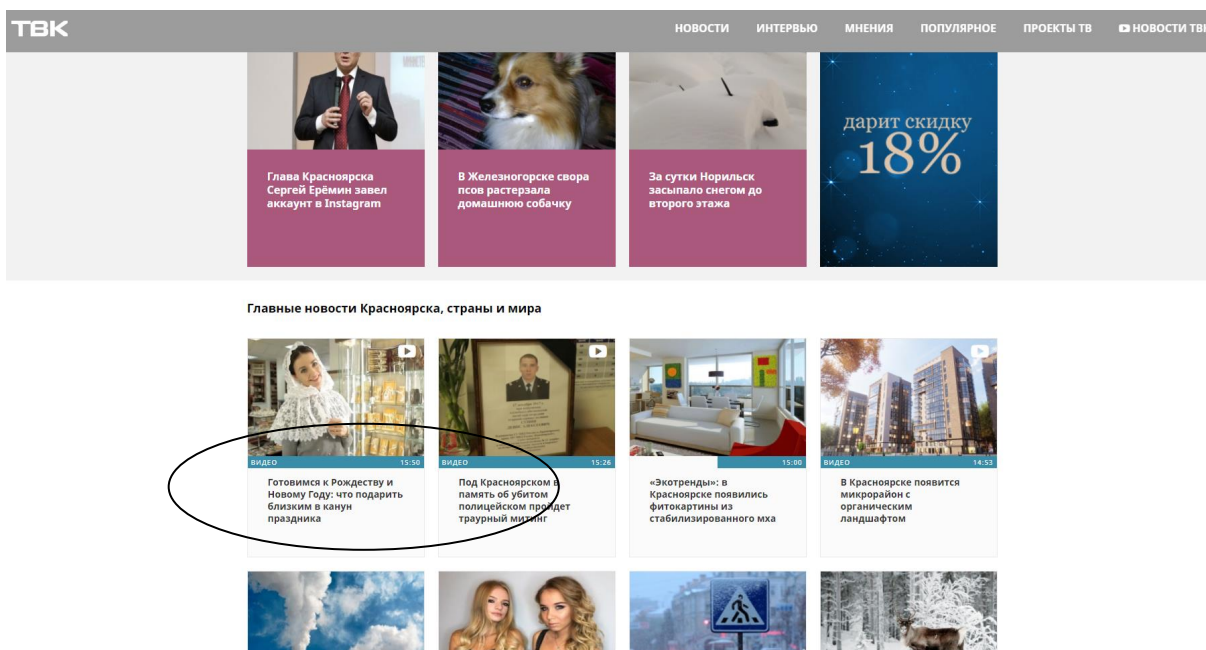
ТВК

НОВОСТИ ИНТЕРВЬЮ МНЕНИЯ ПОПУЛЯРНОЕ ПРОЕКТЫ ТВ НОВОСТИ ТВК

Глава Красноярска Сергей Ерёмин завел аккаунт в Instagram

В Железногорске свора псов растерзала домашнюю собачку

За сутки Норильск засыпало снегом до второго этажа

дарит скидку 18%

Главные новости Красноярска, страны и мира

ВИДЕО 15:50
Готовимся к Рождеству и Новому Году: что подарить близким в канун праздника

ВИДЕО 15:26
Под Красноярском в память об убитом полицейском проведут траурный митинг

15:00
«Экотренды»: в Красноярске появились фотокартины из стабилизированного мха

ВИДЕО 14:53
В Красноярске появится микрорайон с органическим ландшафтом